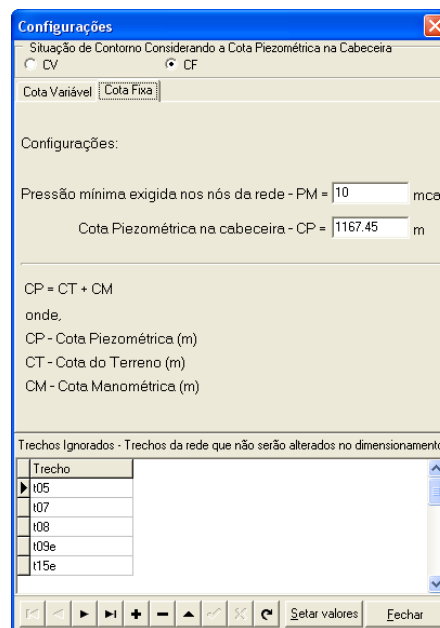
Configurações

Situação de Contorno Considerando a Cota Piezométrica na Cabeceira
CV
CF

Cota Variável
Cota Fixa

Configurações:

Pressão mínima exigida nos nós da rede - PM = 10 mca

Cota Piezométrica na cabeceira - CP = 1167.45 m

CP = CT + CM
onde,
CP - Cota Piezométrica (m)
CT - Cota do Terreno (m)
CM - Cota Manométrica (m)

Trechos Ignorados - Trechos da rede que não serão alterados no dimensionamento

| Trecho |
|---|
| t05 |
| t07 |
| t08 |
| t09e |
| t15e |

Setar valores
Fechar